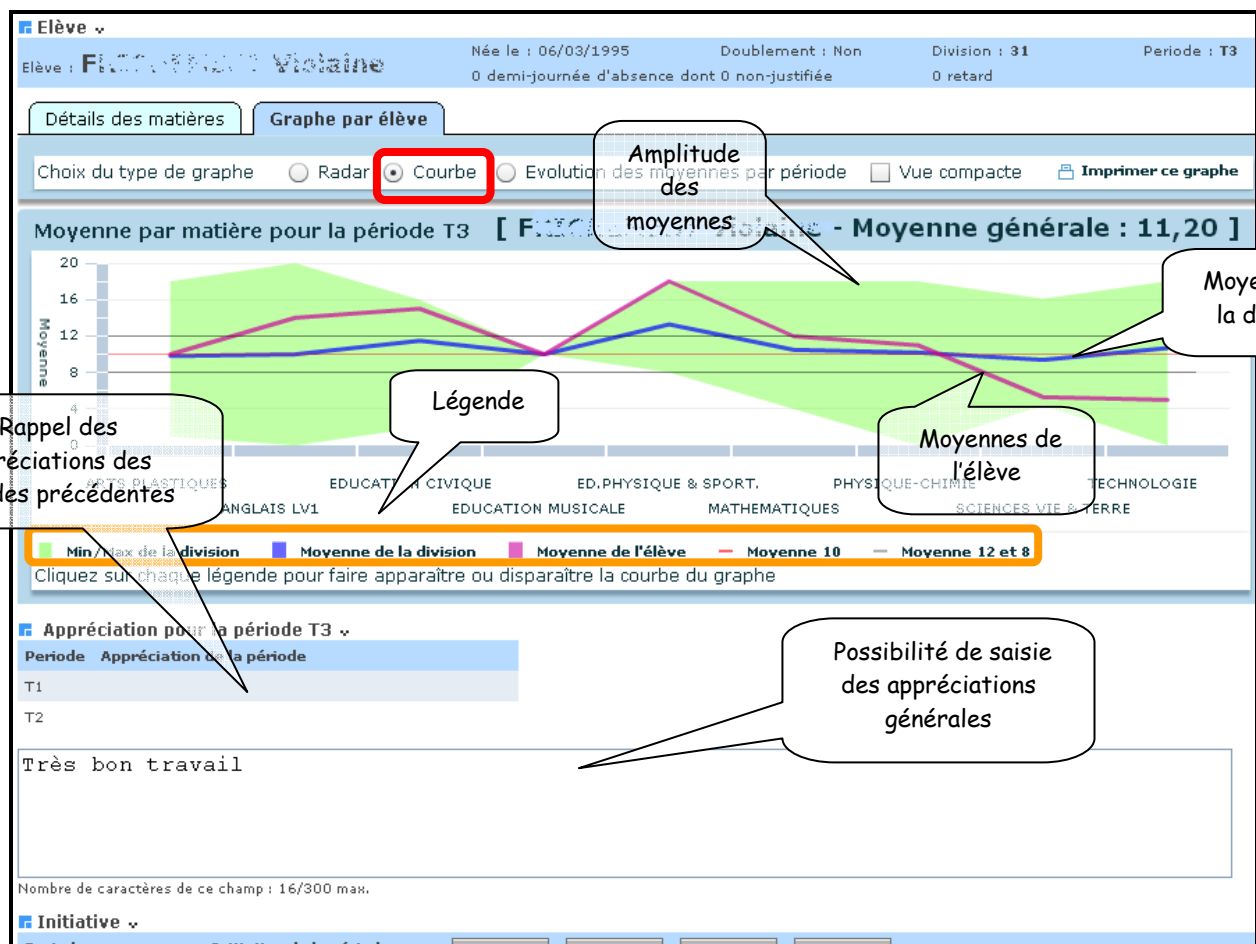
Elève

Elève : F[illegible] Violaine

Née le : 06/03/1995 Doublement : Non Division : 31 Periode : T3

0 demi-journée d'absence dont 0 non-justifiée 0 retard

Détails des matières Graphe par élève

Choix du type de graphe Radar Courbe Evolution des moyennes par période Vue compacte Imprimer ce graphe

Amplitude des moyennes

Moyenne par matière pour la période T3 [ F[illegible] - Moyenne générale : 11,20 ]

Moye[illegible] la d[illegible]

20
16
12
8
4

Moyenne

Légende

Rappel des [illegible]éciations des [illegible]les précédentes

Moyennes de l'élève

ARTS PLASTIQUES EDUCATION CIVIQUE ED.PHYSIQUE & SPORT. PHYSIQUE-CHIMIE TECHNOLOGIE

ANGLAIS LV1 EDUCATION MUSICALE MATHEMATIQUES SCIENCES VIE & TERRE

Min/Max de la division Moyenne de la division Moyenne de l'élève Moyenne 10 Moyenne 12 et 8

Cliquez sur chaque légende pour faire apparaître ou disparaître la courbe du graphe

Appréciation pour la période T3

| Periode | Appréciation de la période |
|---|---|
| T1 | |
| T2 | |

Possibilité de saisie des appréciations générales

Très bon travail

Nombre de caractères de ce champ : 16/300 max.

Initiative